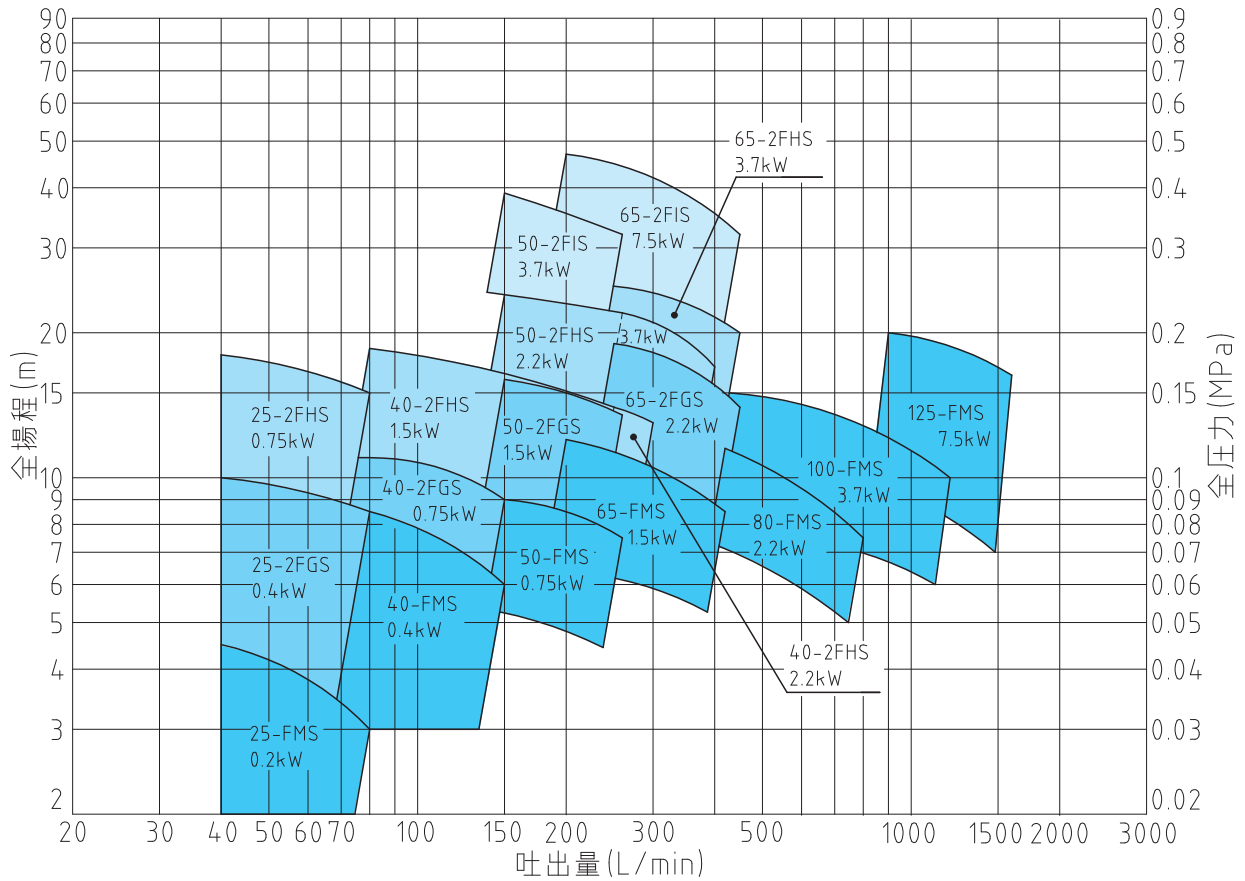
全揚程(m)

90
80
70
60
50
40
30
20
15
10
9
8
7
6
5
4
3
2

全圧力(MPa)

0.9
0.8
0.7
0.6
0.5
0.4
0.3
0.2
0.15
0.1
0.09
0.08
0.07
0.06
0.05
0.04
0.03
0.02

65-2FHS
3.7kW

65-2FIS
7.5kW

50-2FIS
3.7kW

50-2FHS
2.2kW

3.7kW

65-2FGS
2.2kW

125-FMS
7.5kW

25-2FHS
0.75kW

40-2FHS
1.5kW

50-2FGS
1.5kW

100-FMS
3.7kW

40-2FGS
0.75kW

65-FMS
1.5kW

80-FMS
2.2kW

25-2FGS
0.4kW

50-FMS
0.75kW

40-FMS
0.4kW

40-2FHS
2.2kW

25-FMS
0.2kW

20 30 40 50 60 70 100 150 200 300 500 1000 1500 2000 3000

吐出量(L/min)